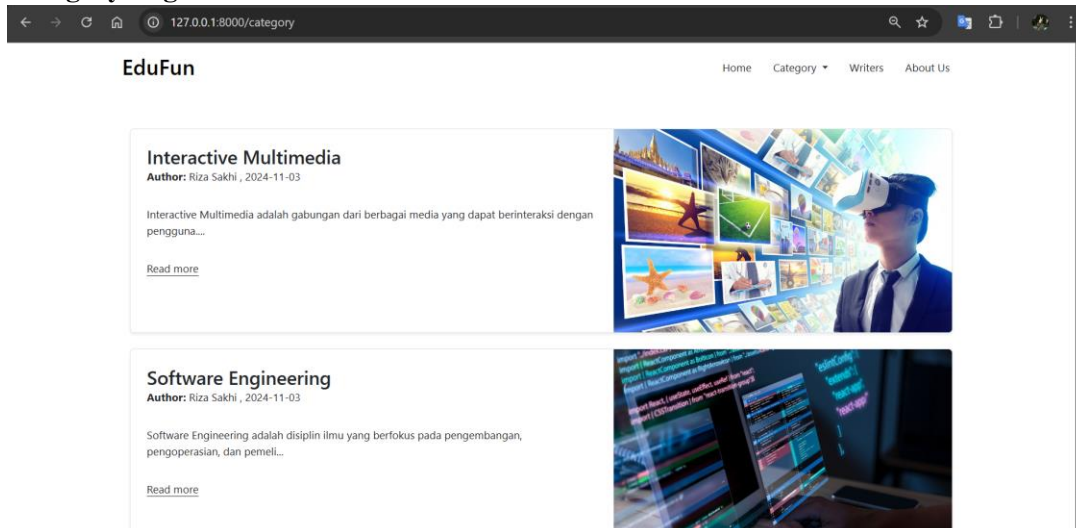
127.0.0.1:8000/category

EduFun

Home Category ▾ Writers About Us

Interactive Multimedia
**Author:** Riza Sakhi , 2024-11-03

Interactive Multimedia adalah gabungan dari berbagai media yang dapat berinteraksi dengan pengguna....

Read more

Software Engineering
**Author:** Riza Sakhi , 2024-11-03

Software Engineering adalah disiplin ilmu yang berfokus pada pengembangan, pengoperasian, dan pemeli...

Read more